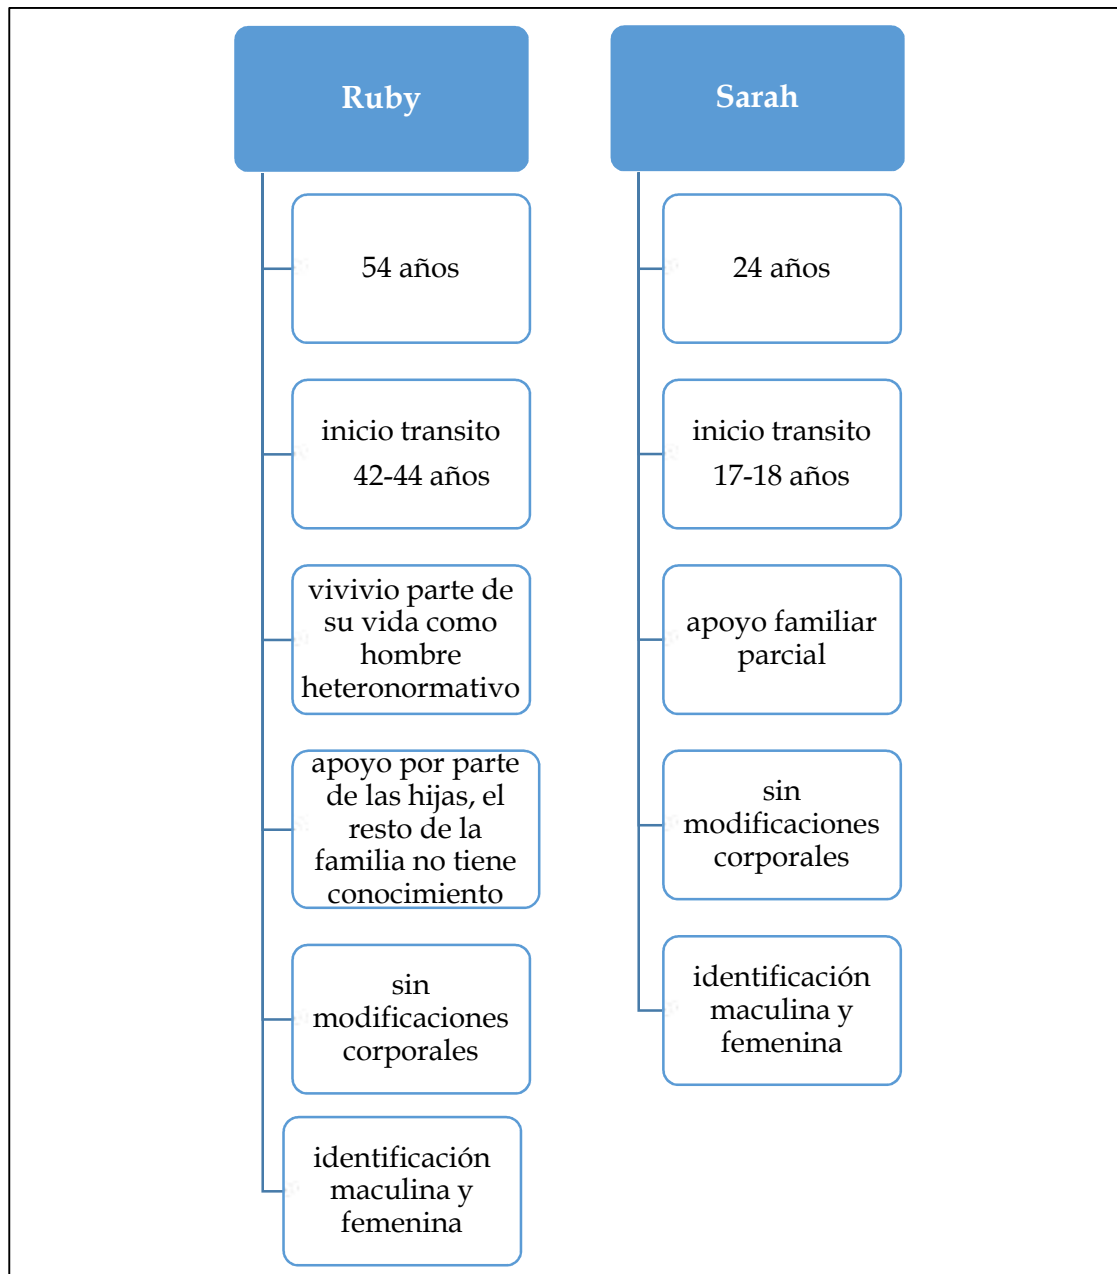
Ruby

54 años

inicio transito 42-44 años

vivivio parte de su vida como hombre heteronormativo

apoyo por parte de las hijas, el resto de la familia no tiene conocimiento

sin modificaciones corporales

identificación maculina y femenina

Sarah

24 años

inicio transito 17-18 años

apoyo familiar parcial

sin modificaciones corporales

identificación maculina y femenina